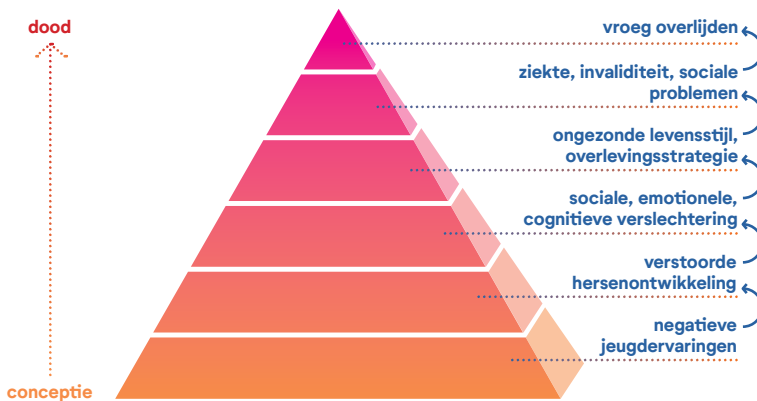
dood

conceptie

vroeg overlijden

ziekte, invaliditeit, sociale problemen

ongezonde levensstijl, overlevingsstrategie

sociale, emotionele, cognitieve verslechtering

verstoorde hersenontwikkeling

negatieve jeugdervaringen